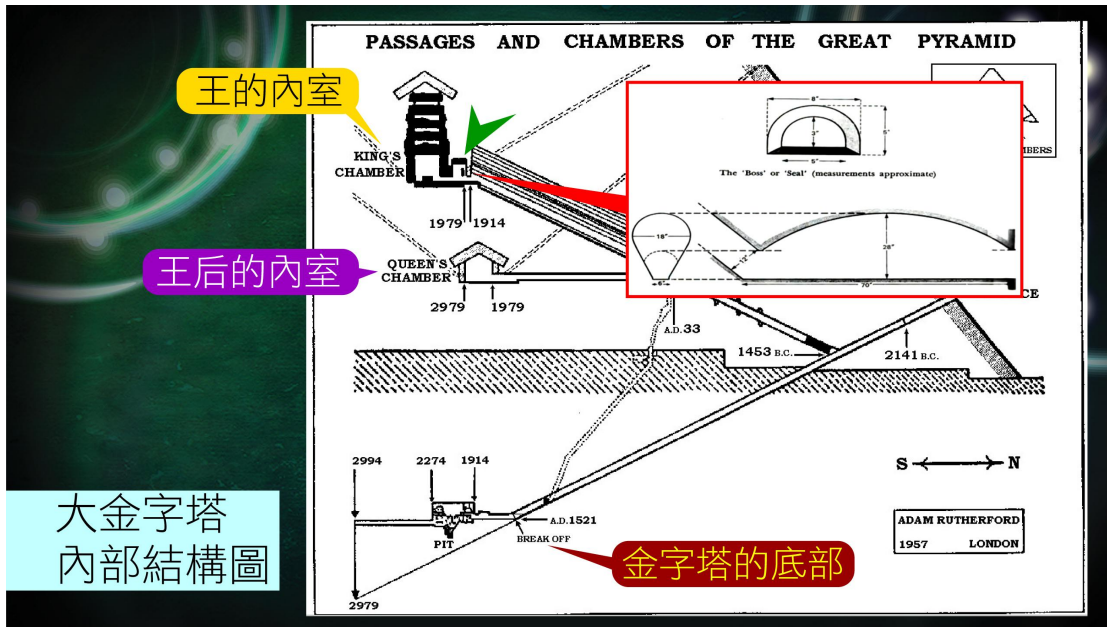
PASSAGES AND CHAMBERS OF THE GREAT PYRAMID

王的內室

KING'S CHAMBER

1979 1914

王后的內室

QUEEN'S CHAMBER

2979 1979

8"
3"
5"
5"

The 'Boss' or 'Seal' (measurements approximate)

18"
28"
6"
70"

MBERS

CE

A.D.33

1453 B.C.

2141 B.C.

S N

2994 2274 1914

A.D.1521

PIT

BREAK OFF

2979

ADAM RUTHERFORD
1957 LONDON

大金字塔
內部結構圖

金字塔的底部